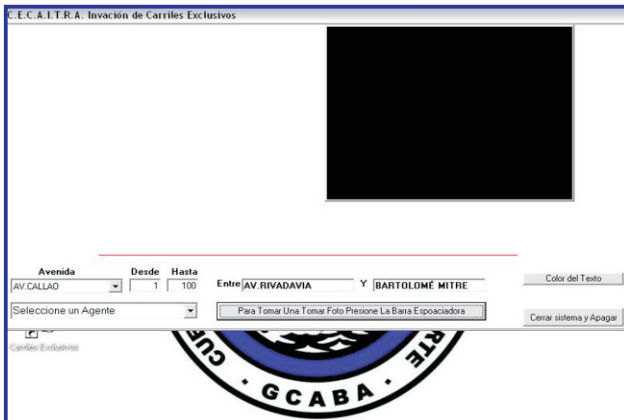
C.E.C.A.I.T.R.A. Invación de Carriles Exclusivos

Avenida
AV.CALLAO

Desde
1

Hasta
100

Entre AV.RIVADAVIA Y BARTOLOMÉ MITRE

Color del Texto

Seleccione un Agente

Para Tomar Una Tomar Foto Presione La Barra Espoaciadora

Cerrar sistema y Apagar

Carriles Exclusivos

CU

RTE

GCABA